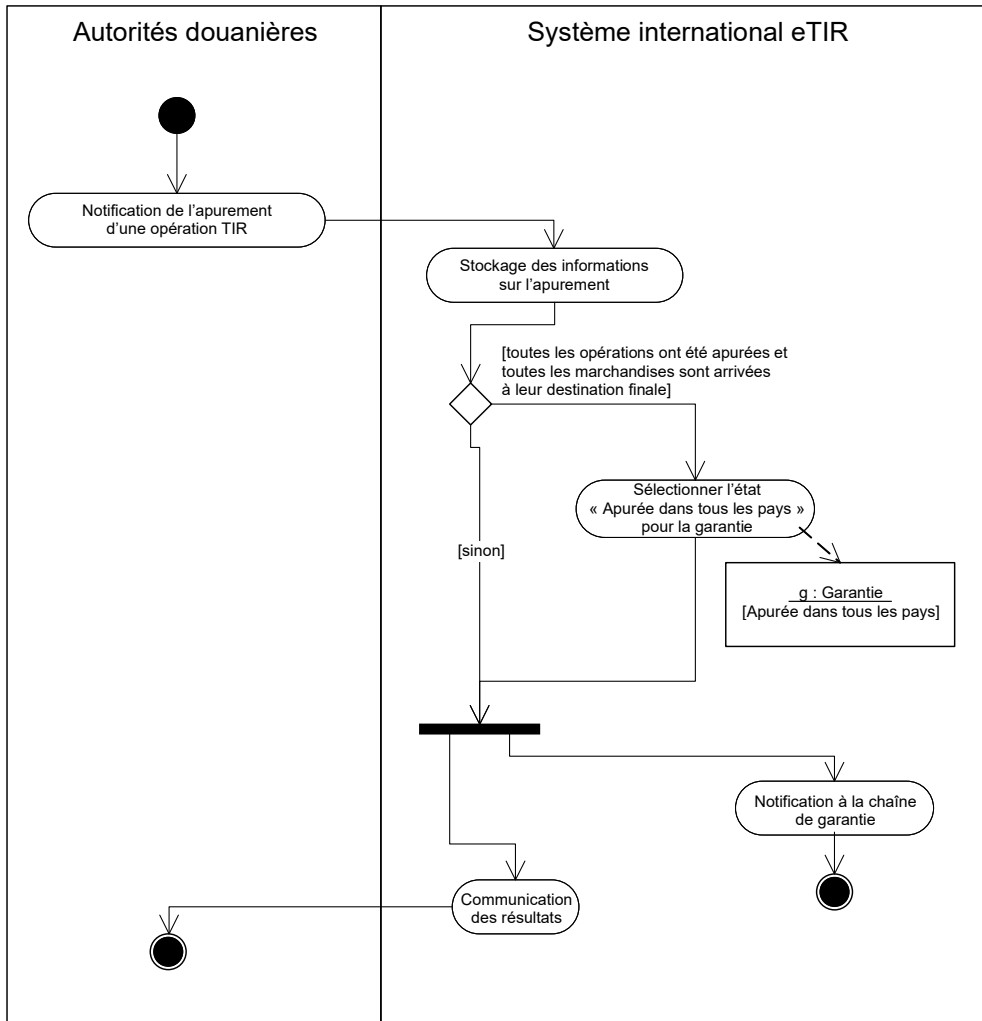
Autorités douanières

Système international eTIR

Notification de l’apurement d’une opération TIR

Stockage des informations sur l’apurement

[toutes les opérations ont été apurées et toutes les marchandises sont arrivées à leur destination finale]

Sélectionner l’état « Apurée dans tous les pays » pour la garantie

[sinon]

g : Garantie
[Apurée dans tous les pays]

Notification à la chaîne de garantie

Communication des résultats